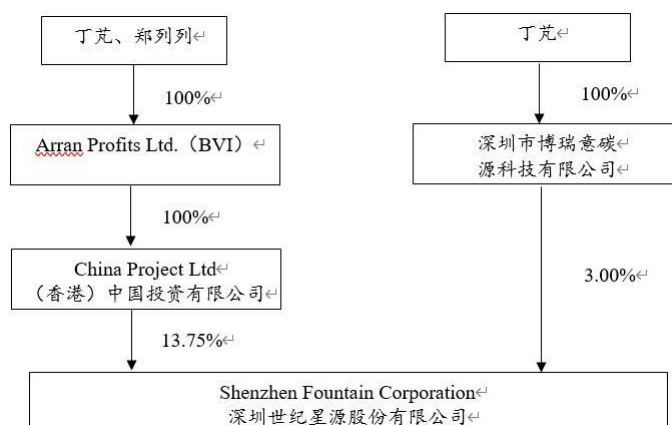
丁芃、郑列列

100%

Arran Profits Ltd.（BVI）

100%

China Project Ltd
（香港）中国投资有限公司

13.75%

丁芃

100%

深圳市博瑞意碳源科技有限公司

3.00%

Shenzhen Fountain Corporation
深圳世纪星源股份有限公司